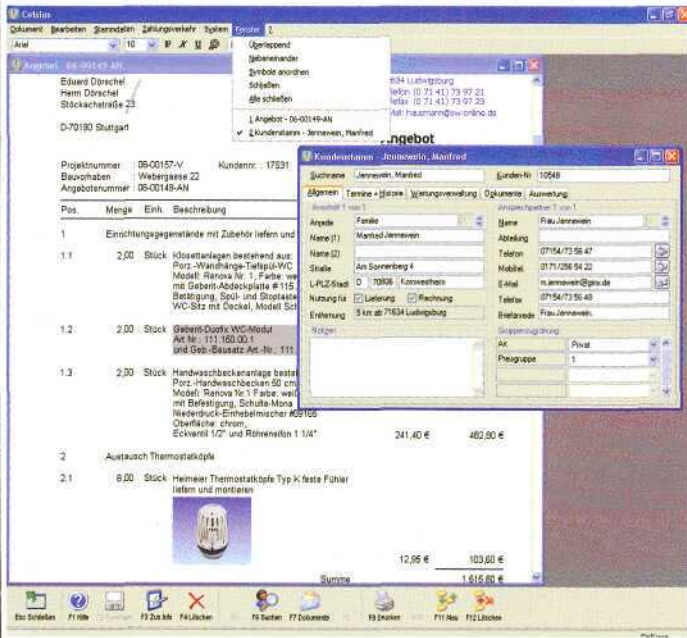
Celsius

Dokument Bearbeiten Stammdaten Zahlungsverkehr System Fenster ?

Arial 10 F K U

Überlappend
Nebeneinander
Symbole anordnen
Schließen
Alle schließen
1 Angebot - 06-00149-AN
2 Kundenstamm - Jennewein, Manfred

Angebot - 06-00149-AN

Eduard Dörschel
Herrn Dörschel
Stöckachstraße 23

D-70190 Stuttgart

634 Ludwigsburg
lefon (0 71 41) 73 97 21
lefax (0 71 41) 73 97 23
Mail: hausmann@sw-online.de

Angebot

Projektnummer : 06-00157-V Kundennr. : 17531
Bauvorhaben : Webergasse 22
Angebotsnummer : 06-00149-AN

Pos. Menge Einh. Beschreibung

1 Einrichtungsgegenstände mit Zubehör liefern und

1.1 2,00 Stück Klosettanlagen bestehend aus:
Porz.-Wandhänge-Tiefspül-WC
Modell: Renova Nr. 1, Farbe: wei
mit Geberit-Abdeckplatte # 115
Befestigung, Spül- und Stoptaste
WC-Sitz mit Deckel, Modell Sch

1.2 2,00 Stück Geberit-Duofix WC-Modul
Art.Nr. : 111.160.00.1
und Geb.-Bausatz Art.-Nr.: 111

1.3 2,00 Stück Handwaschbeckenanlage beste
Porz.-Handwaschbecken 50 cm
Modell: Renova Nr.1 Farbe: wei
mit Befestigung, Schulte-Mona
Niederdruck-Einhebelmischer #09165
Oberfläche: chrom,
Eckventil 1/2" und Röhrenelfon 1 1/4" 241,40 € 482,80 €

2 Austausch Thermostatköpfe

2.1 8,00 Stück Heimeier Thermostatköpfe Typ K feste Fühler liefern und montieren

12,95 € 103,60 €

Summe 1.615,80 €

Kundenstamm - Jennewein, Manfred

Suchname Jennewein, Manfred Kunden-Nr. 10549

Allgemein Termine + Historie Wartungsverwaltung Dokumente Auswertung

Anschrift 1 von 1
Anrede Familie
Name (1) Manfred Jennewein
Name (2)
Straße Am Sonnenberg 4
L-PLZ-Stadt D 70806 Kornwestheim
Nutzung für Lieferung Rechnung
Entfernung 5 km ab 71634 Ludwigsburg

Notizen

Ansprechpartner 1 von 1
Name Frau Jennewein
Abteilung
Telefon 07154/73 56 47
Mobitel 0171/256 54 22
E-Mail m.jennewein@gmx.de
Telefax 07154/73 56 49
Briefanrede Frau Jennewein,

Gruppenzuordnung
Art Privat
Preisgruppe 1

Esc Schließen F1 Hilfe F2 Speichern F3 Zus.Info F4 Löschen F6 Suchen F7 Dokumente F8 Drucken F11 Neu F12 Löschen